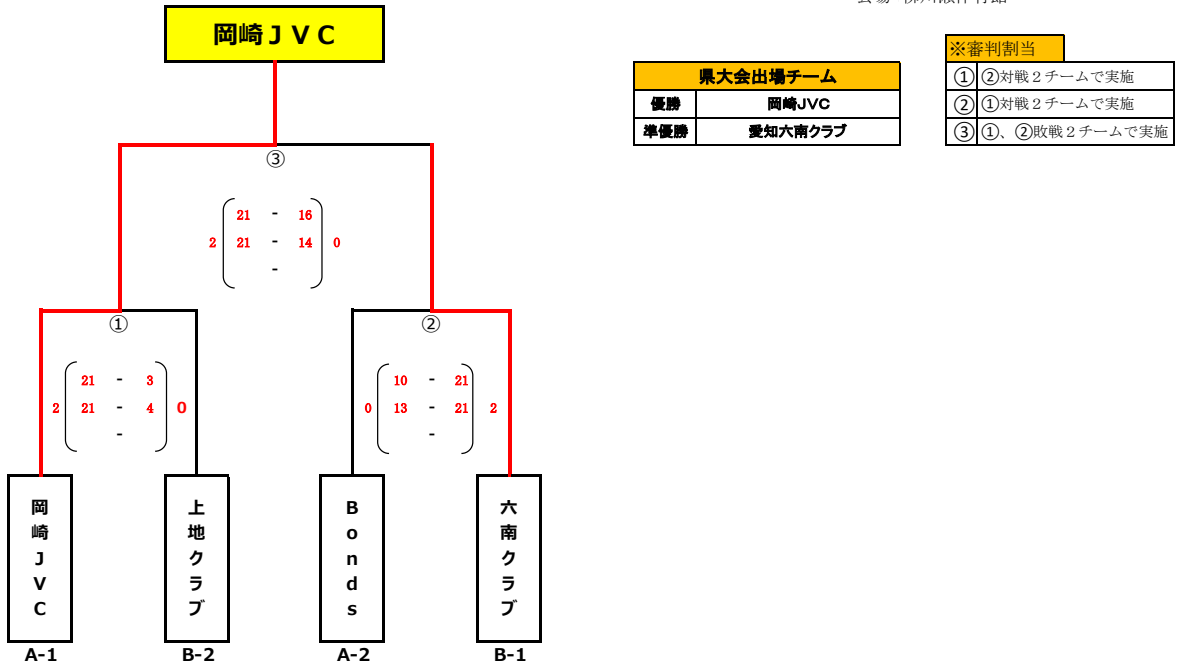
岡崎ＪＶＣ

県大会出場チーム

| 優勝 | 岡崎JVC |
|---|---|
| 準優勝 | 愛知六南クラブ |

※審判割当

| ① | ②対戦２チームで実施 |
|---|---|
| ② | ①対戦２チームで実施 |
| ③ | ①、②敗戦２チームで実施 |

③
2 21 - 16
21 - 14 0
-

①
2 21 - 3
21 - 4 0
-

②
0 10 - 21
13 - 21 2
-

岡崎ＪＶＣ
A-1

上地クラブ
B-2

Bonds
A-2

六南クラブ
B-1